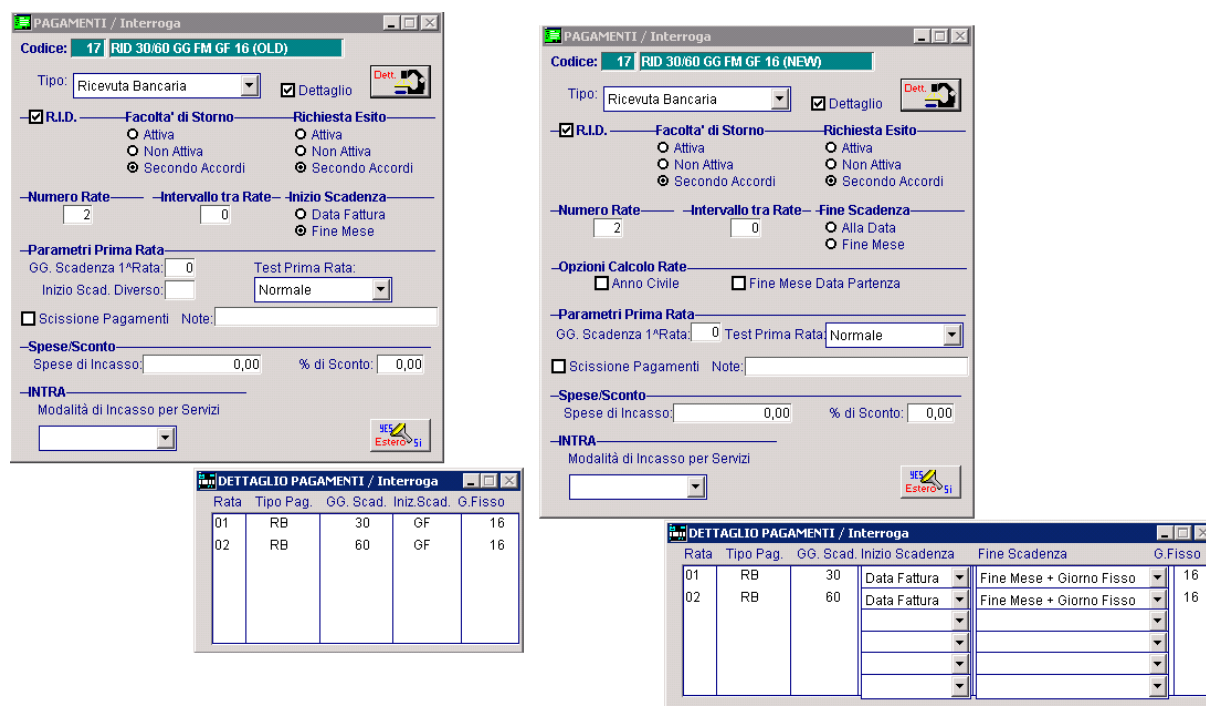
PAGAMENTI / Interroga

Codice: 17 RID 30/60 GG FM GF 16 (OLD)

Tipo: Ricevuta Bancaria
Dettaglio
Dett.

R.I.D.
Facolta' di Storno
Attiva
Non Attiva
Secondo Accordi

Richiesta Esito
Attiva
Non Attiva
Secondo Accordi

Numero Rate 2
Intervallo tra Rate 0
Inizio Scadenza
Data Fattura
Fine Mese

Parametri Prima Rata
GG. Scadenza 1^Rata: 0
Inizio Scad. Diverso:
Test Prima Rata:
Normale

Scissione Pagamenti Note:

Spese/Sconto
Spese di Incasso: 0,00
% di Sconto: 0,00

INTRA
Modalità di Incasso per Servizi

Estero Si

DETTAGLIO PAGAMENTI / Interroga

| Rata | Tipo Pag. | GG. Scad. | Iniz.Scad. | G.Fisso |
|---|---|---|---|---|
| 01 | RB | 30 | GF | 16 |
| 02 | RB | 60 | GF | 16 |

PAGAMENTI / Interroga

Codice: 17 RID 30/60 GG FM GF 16 (NEW)

Tipo: Ricevuta Bancaria
Dettaglio
Dett.

R.I.D.
Facolta' di Storno
Attiva
Non Attiva
Secondo Accordi

Richiesta Esito
Attiva
Non Attiva
Secondo Accordi

Numero Rate 2
Intervallo tra Rate 0
Fine Scadenza
Alla Data
Fine Mese

Opzioni Calcolo Rate
Anno Civile
Fine Mese Data Partenza

Parametri Prima Rata
GG. Scadenza 1^Rata: 0
Test Prima Rata: Normale

Scissione Pagamenti Note:

Spese/Sconto
Spese di Incasso: 0,00
% di Sconto: 0,00

INTRA
Modalità di Incasso per Servizi

Estero Si

DETTAGLIO PAGAMENTI / Interroga

| Rata | Tipo Pag. | GG. Scad. | Inizio Scadenza | Fine Scadenza | G.Fisso |
|---|---|---|---|---|---|
| 01 | RB | 30 | Data Fattura | Fine Mese + Giorno Fisso | 16 |
| 02 | RB | 60 | Data Fattura | Fine Mese + Giorno Fisso | 16 |